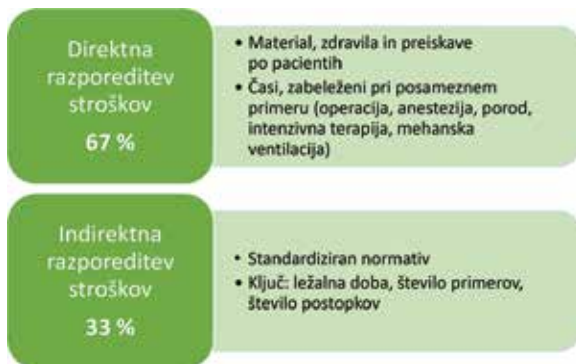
Direktna razporeditev stroškov
67 %

• Material, zdravila in preiskave po pacientih
• Časi, zabeleženi pri posameznem primeru (operacija, anestezija, porod, intenzivna terapija, mehanska ventilacija)

Indirektna razporeditev stroškov
33 %

• Standardiziran normativ
• Ključ: ležalna doba, število primerov, število postopkov